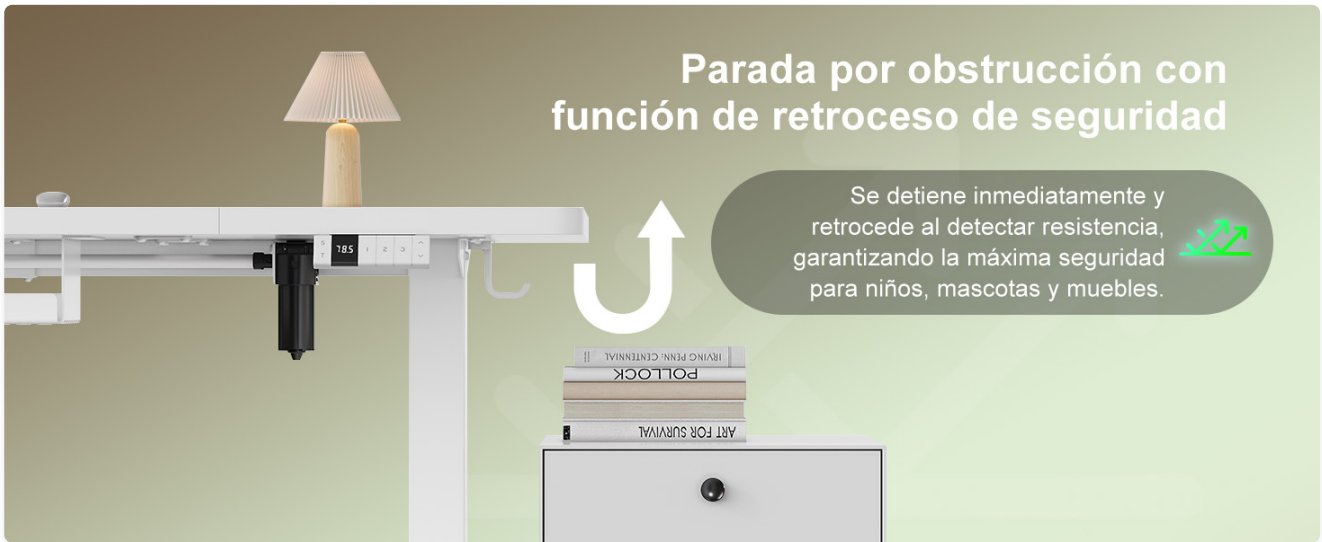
Parada por obstrucción con función de retroceso de seguridad

Se detiene inmediatamente y retrocede al detectar resistencia, garantizando la máxima seguridad para niños, mascotas y muebles.

78.5 1 2 3

IRVING PENN: CENTENNIAL

POLLOCK

ART FOR SURVIVAL